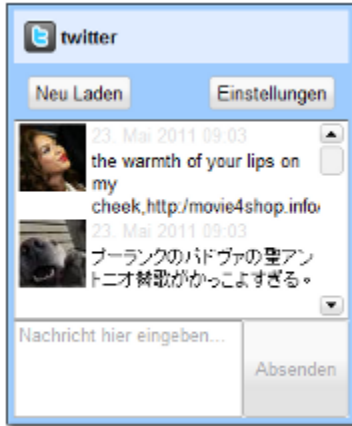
twitter

Neu Laden

Einstellungen

23. Mai 2011 09:03

the warmth of your lips on my cheek,http:/movie4shop.info/

23. Mai 2011 09:03

プーランクのパドヴァの聖アントニオ賛歌がかっこよすぎる。

Nachricht hier eingeben...

Absenden